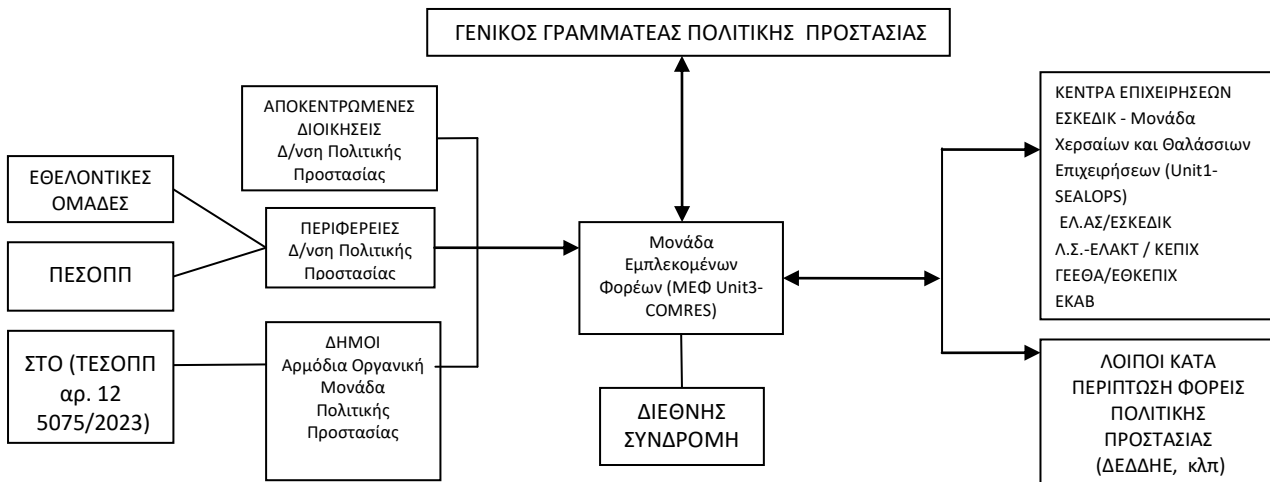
ΓΕΝΙΚΟΣ ΓΡΑΜΜΑΤΕΑΣ ΠΟΛΙΤΙΚΗΣ ΠΡΟΣΤΑΣΙΑΣ

ΑΠΟΚΕΝΤΡΩΜΕΝΕΣ ΔΙΟΙΚΗΣΕΙΣ Δ/νση Πολιτικής Προστασίας

ΕΘΕΛΟΝΤΙΚΕΣ ΟΜΑΔΕΣ

ΠΕΡΙΦΕΡΕΙΕΣ Δ/νση Πολιτικής Προστασίας

ΠΕΣΟΠΠ

ΣΤΟ (ΤΕΣΟΠΠ αρ. 12 5075/2023)

ΔΗΜΟΙ Αρμόδια Οργανική Μονάδα Πολιτικής Προστασίας

Μονάδα Εμπλεκομένων Φορέων (ΜΕΦ Unit3-COMRES)

ΔΙΕΘΝΗΣ ΣΥΝΔΡΟΜΗ

ΚΕΝΤΡΑ ΕΠΙΧΕΙΡΗΣΕΩΝ
ΕΣΚΕΔΙΚ - Μονάδα Χερσαίων και Θαλάσσιων Επιχειρήσεων (Unit1-SEALOPS)
ΕΛ.ΑΣ/ΕΣΚΕΔΙΚ
Λ.Σ.-ΕΛΑΚΤ / ΚΕΠΙΧ
ΓΕΕΘΑ/ΕΘΚΕΠΙΧ
ΕΚΑΒ

ΛΟΙΠΟΙ ΚΑΤΑ ΠΕΡΙΠΤΩΣΗ ΦΟΡΕΙΣ ΠΟΛΙΤΙΚΗΣ ΠΡΟΣΤΑΣΙΑΣ (ΔΕΔΔΗΕ, κλπ)